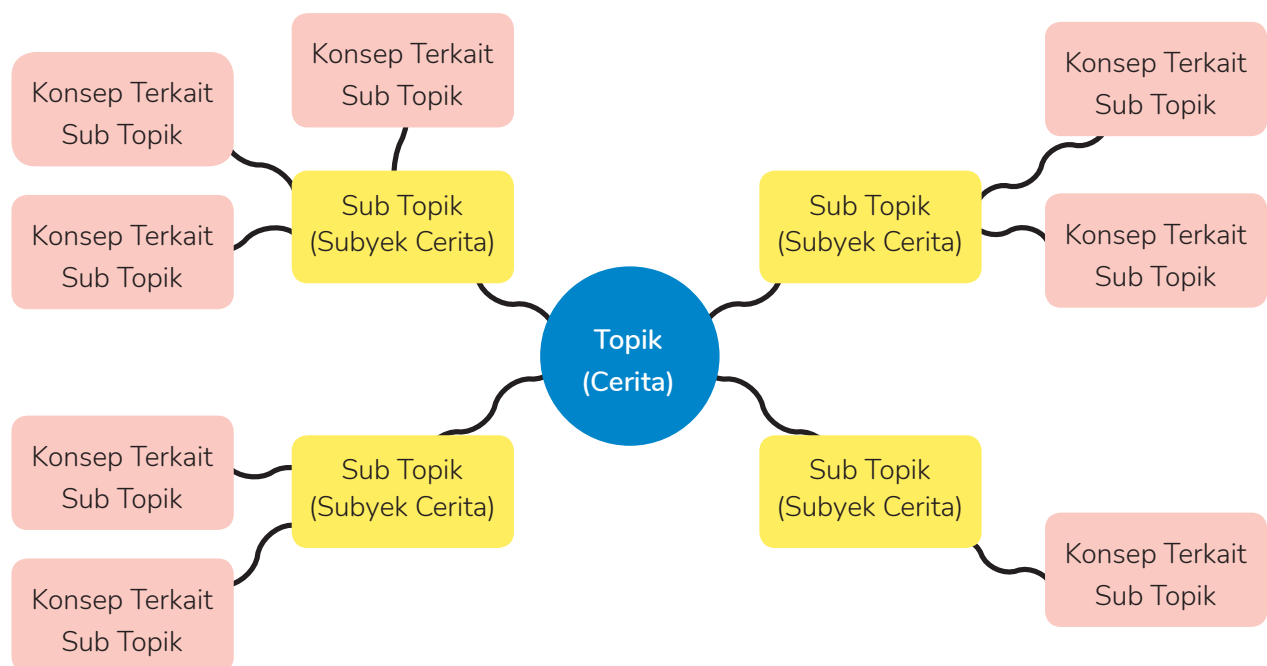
Konsep Terkait Sub Topik

Konsep Terkait Sub Topik

Konsep Terkait Sub Topik

Sub Topik (Subyek Cerita)

Konsep Terkait Sub Topik

Sub Topik (Subyek Cerita)

Konsep Terkait Sub Topik

Topik (Cerita)

Konsep Terkait Sub Topik

Sub Topik (Subyek Cerita)

Sub Topik (Subyek Cerita)

Konsep Terkait Sub Topik

Konsep Terkait Sub Topik